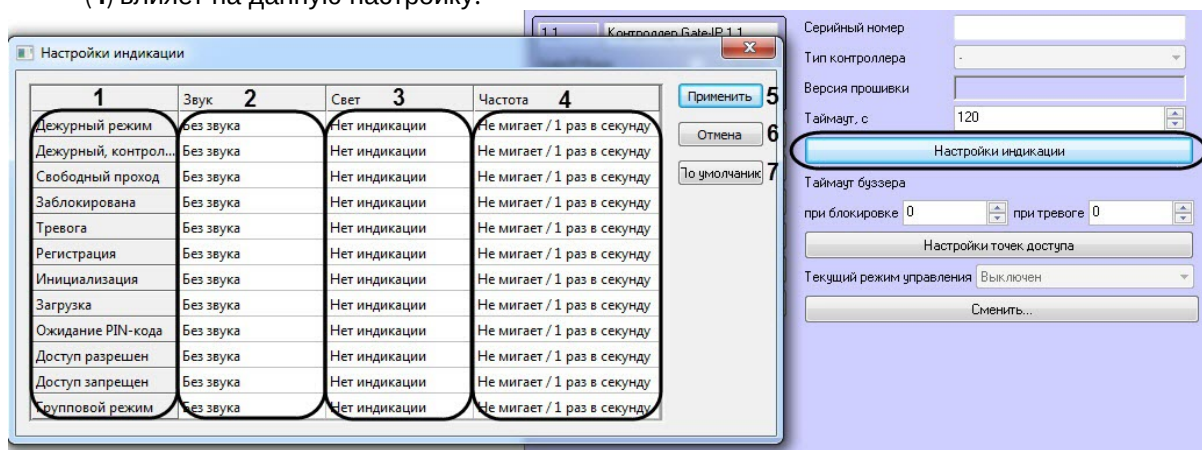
(1) влияет на данную настройку.

1.1 Контроллер Gate-IP 1.1

Настройки индикации

| 1 | Звук 2 | Свет 3 | Частота 4 |
|---|---|---|---|
| Дежурный режим | Без звука | Нет индикации | Не мигает / 1 раз в секунду |
| Дежурный, контрол... | Без звука | Нет индикации | Не мигает / 1 раз в секунду |
| Свободный проход | Без звука | Нет индикации | Не мигает / 1 раз в секунду |
| Заблокирована | Без звука | Нет индикации | Не мигает / 1 раз в секунду |
| Тревога | Без звука | Нет индикации | Не мигает / 1 раз в секунду |
| Регистрация | Без звука | Нет индикации | Не мигает / 1 раз в секунду |
| Инициализация | Без звука | Нет индикации | Не мигает / 1 раз в секунду |
| Загрузка | Без звука | Нет индикации | Не мигает / 1 раз в секунду |
| Ожидание PIN-кода | Без звука | Нет индикации | Не мигает / 1 раз в секунду |
| Доступ разрешен | Без звука | Нет индикации | Не мигает / 1 раз в секунду |
| Доступ запрещен | Без звука | Нет индикации | Не мигает / 1 раз в секунду |
| Групповой режим | Без звука | Нет индикации | Не мигает / 1 раз в секунду |

Применить 5
Отмена 6
По умолчанию 7

Серийный номер
Тип контроллера
Версия прошивки
Таймаут, с 120
Настройки индикации
Таймаут буззера
при блокировке 0 при тревоге 0
Настройки точек доступа
Текущий режим управления Выключен
Сменить...